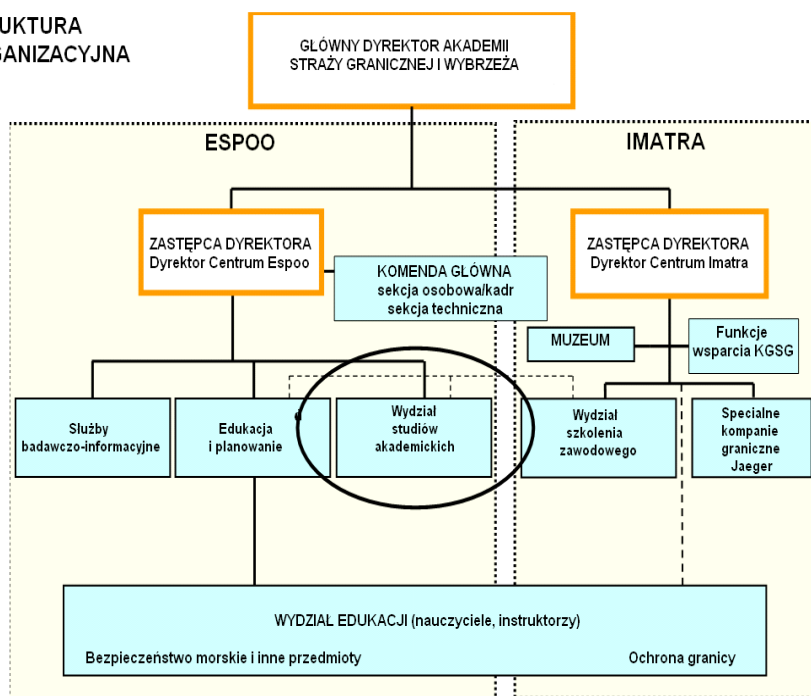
UKTURA
GANIZACYJNA

GŁÓWNY DYREKTOR AKADEMII STRAŻY GRANICZNEJ I WYBRZEŻA

ESPOO

IMATRA

ZASTĘPCA DYREKTORA
Dyrektor Centrum Espoo

KOMENDA GŁÓWNA
sekcja osobowa/kadr
sekcja techniczna

ZASTĘPCA DYREKTORA
Dyrektor Centrum Imatra

MUZEUM

Funkcje wsparcia KGSG

Służby badawczo-informacyjne

Edukacja i planowanie

Wydział studiów akademickich

Wydział szkolenia zawodowego

Specjalne kompanie graniczne Jaeger

WYDZIAŁ EDUKACJI (nauczyciele, instruktorzy)

Bezpieczeństwo morskie i inne przedmioty

Ochrona granicy